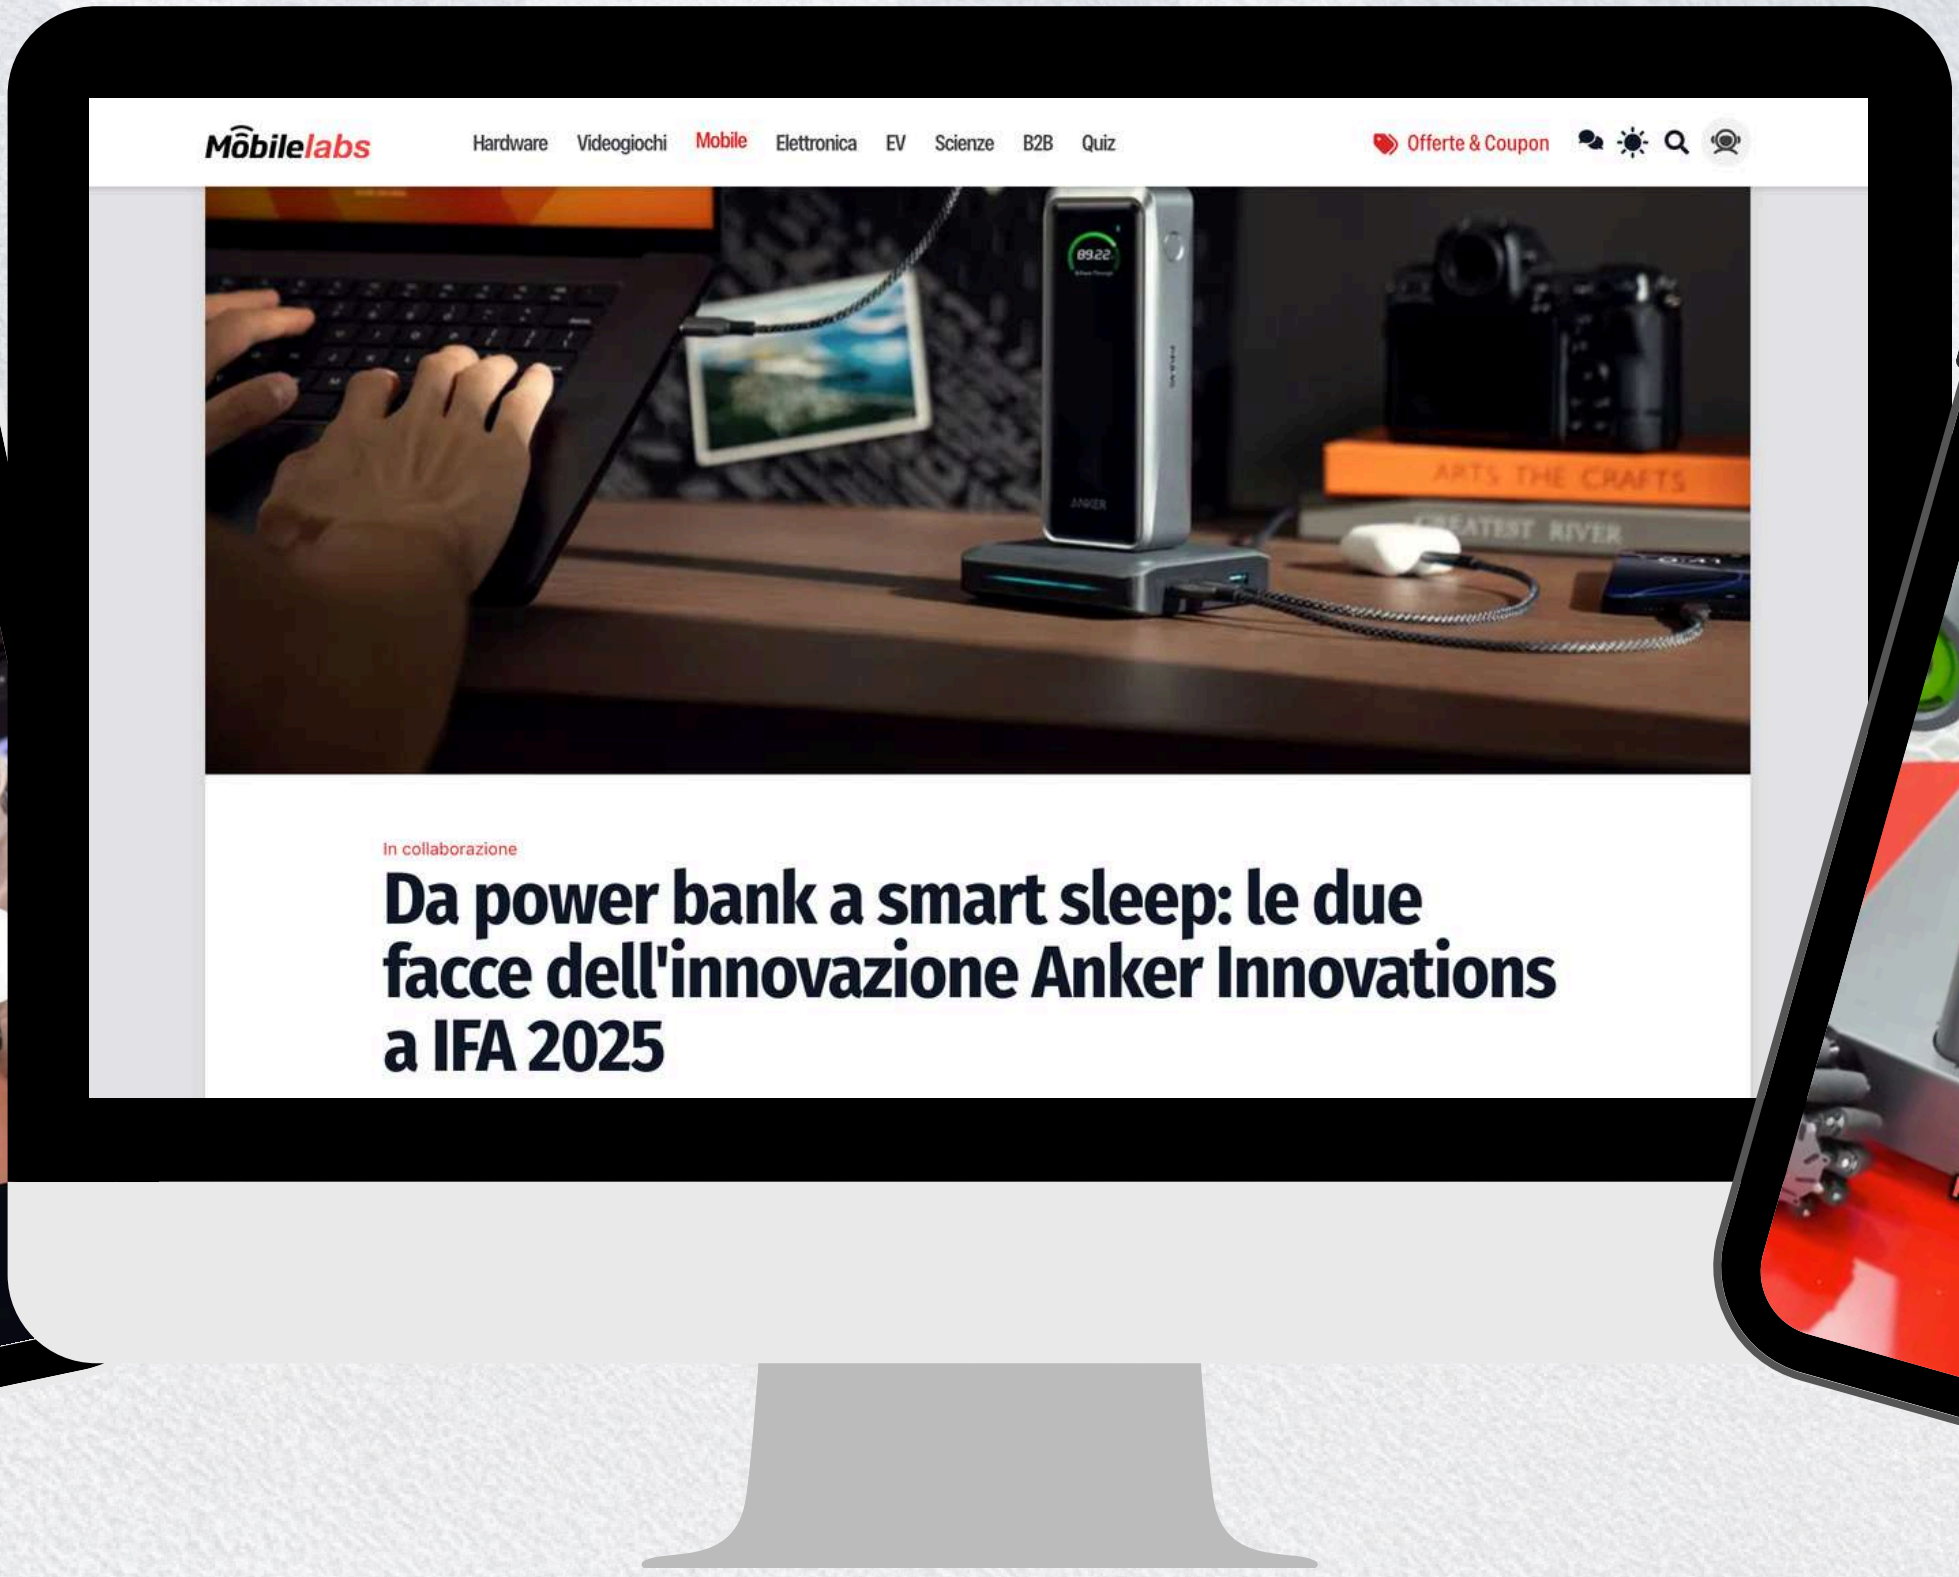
Mobilelabs

Hardware Videogiochi Mobile Elettronica EV Scienze B2B Quiz

Offerte & Coupon

89.22

ANKER

ARTS THE CRAFTS

GREATEST RIVER

In collaborazione

Da power bank a smart sleep: le due facce dell'innovazione Anker Innovations a IFA 2025